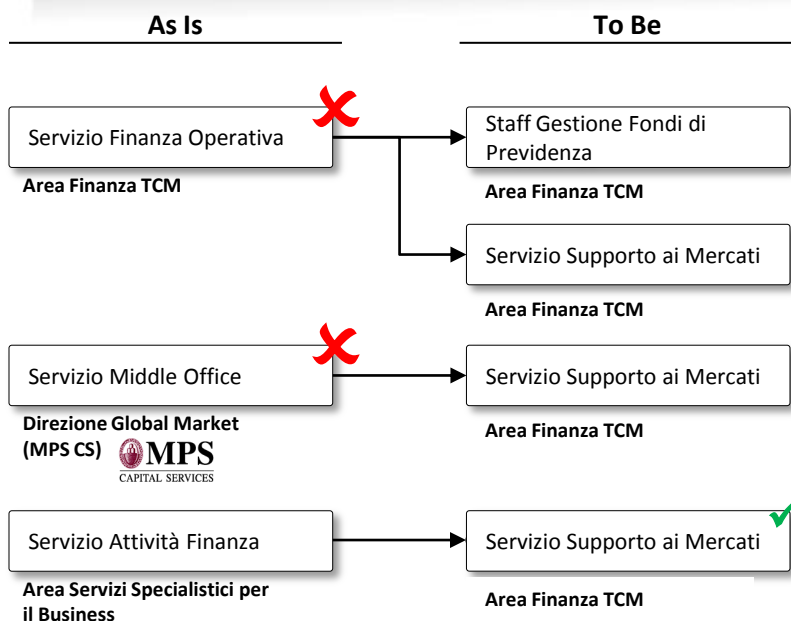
As Is

To Be

Servizio Finanza Operativa

Area Finanza TCM

Staff Gestione Fondi di Previdenza

Area Finanza TCM

Servizio Supporto ai Mercati

Area Finanza TCM

Servizio Middle Office

Direzione Global Market (MPS CS)

MPS
CAPITAL SERVICES

Servizio Supporto ai Mercati

Area Finanza TCM

Servizio Attività Finanza

Area Servizi Specialistici per il Business

Servizio Supporto ai Mercati

Area Finanza TCM